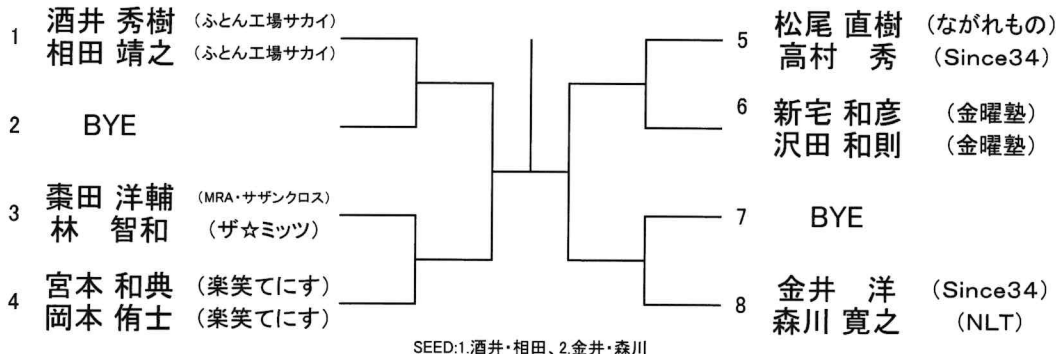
1 酒井 秀樹 (ふとん工場サカイ)
相田 靖之 (ふとん工場サカイ)

2 BYE

3 棗田 洋輔 (MRA・サザンクロス)
林 智和 (ザ☆ミッツ)

4 宮本 和典 (楽笑てにす)
岡本 侑士 (楽笑てにす)

5 松尾 直樹 (ながれもの)
高村 秀 (Since34)

6 新宅 和彦 (金曜塾)
沢田 和則 (金曜塾)

7 BYE

8 金井 洋 (Since34)
森川 寛之 (NLT)

SEED:1.酒井・相田、2.金井・森川